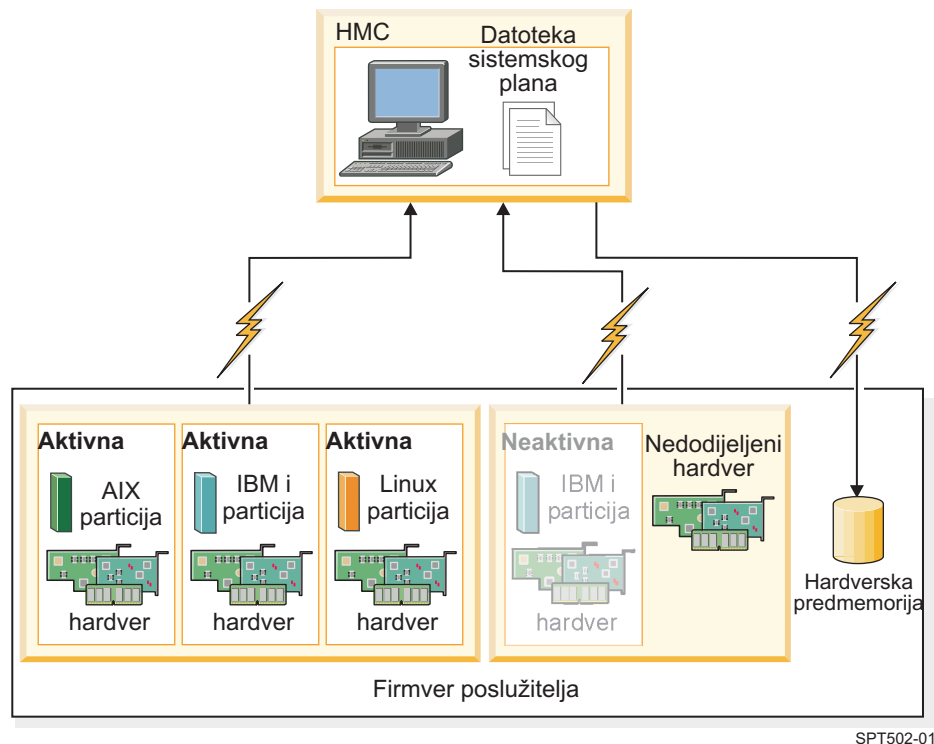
HMC

Datoteka sistemskog plana

Aktivna

AIX particija

hardver

Aktivna

IBM i particija

hardver

Aktivna

Linux particija

hardver

Neaktivna

IBM i particija

hardver

Nedodijeljeni hardver

Hardverska predmemorija

Firmver poslužitelja

SPT502-01